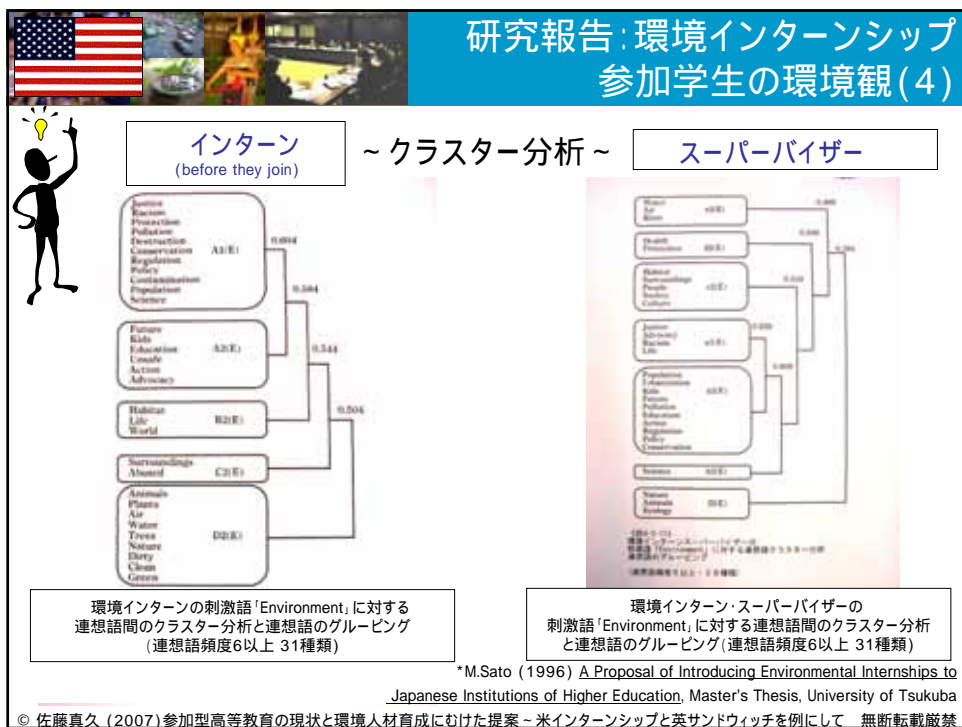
研究報告:環境インターンシップ参加学生の環境観(4)

インターン
(before they join)

~クラスター分析~

スーパーバイザー

Justice
Racism
Protection
Pollution
Destruction
Conservation
Regulation
Policy
Contamination
Population
Science
A1(E)
0.004
0.384
Future
Kids
Education
Unsafe
Action
Advocacy
A2(E)
0.344
Habitat
Life
World
B2(E)
0.504
Surroundings
Abused
C2(E)
Animals
Plants
Air
Water
Trees
Nature
Dirty
Clean
Green
D2(E)

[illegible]

環境インターンの刺激語「Environment」に対する連想語間のクラスター分析と連想語のグルーピング(連想語頻度6以上 31種類)

環境インターン・スーパーバイザーの刺激語「Environment」に対する連想語間のクラスター分析と連想語のグルーピング(連想語頻度6以上 31種類)

*M.Sato (1996) A Proposal of Introducing Environmental Internships to Japanese Institutions of Higher Education, Master's Thesis, University of Tsukuba

© 佐藤真久 (2007)参加型高等教育の現状と環境人材育成にむけた提案~米インターンシップと英サンドウィッチを例にして 無断転載厳禁